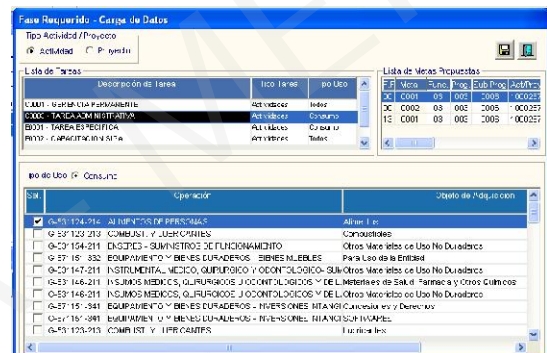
Paso Requerido - Carga de Datos

Tipo Actividad / Proyecto
Actividad  Proyecto

Lista de Tareas

| Descripción de Tarea | Tipo Tarea | Tipo Uso |
|---|---|---|
| C0001 - GERENCIA PERMANENTE | Actividades | Todos |
| C0002 - TAREA ADMINISTRATIVA | Actividades | Consumo |
| E0001 - TAREA ESPECIFICA | Actividades | Consumo |
| P0002 - CAPACITACION SIGA | Actividades | Todos |

Lista de Metas Propuestas

| F.F. | Meta | Func. | Prog. | Sub Prog. | Act/Proy |
|---|---|---|---|---|---|
| 00 | C001 | 05 | 003 | 0005 | 100025 |
| 00 | C002 | 03 | 006 | 0005 | 100025 |
| 13 | C001 | 03 | 006 | 0006 | 100025 |

Tipo de Uso  Consumo

| Sel. | Operación | Objeto de Adquisición |
|---|---|---|
| ☑ | G-53.124.214 ALIMENTOS DE PERSONAS | Alimentos |
| ☐ | G-53.123.213 COMBUSTIBLES Y LUBRICANTES | Combustibles |
| ☐ | G-53.154.211 ENSERES - SUMINISTROS DE FUNCIONAMIENTO | Otros Materiales de Uso No Duradero |
| ☐ | G-57.151.332 EQUIPAMIENTO Y BIENES DURADEROS - BIENES MUEBLES | Para Uso de la Entidad |
| ☐ | G-53.147.211 INSTRUMENTAL MEDICO, QUIRURGICO Y ODONTOLOGICO - SUMINISTROS | Otros Materiales de Uso No Duradero |
| ☐ | G-53.146.211 INSUMOS MEDICOS, QUIRURGICOS U ODONTOLOGICOS Y DE LABORATORIO | Materiales de Salud, Farmacia y Otros Químicos |
| ☐ | G-53.146.211 INSUMOS MEDICOS, QUIRURGICOS U ODONTOLOGICOS Y DE LABORATORIO | Otros Materiales de Uso No Duradero |
| ☐ | G-57.151.341 EQUIPAMIENTO Y BIENES DURADEROS - INVERSIONES INTANGIBLES | Derechos y Derechos |
| ☐ | G-57.151.341 EQUIPAMIENTO Y BIENES DURADEROS - INVERSIONES INTANGIBLES | Software |
| ☐ | G-53.123.213 COMBUSTIBLES Y LUBRICANTES | Lubricantes |